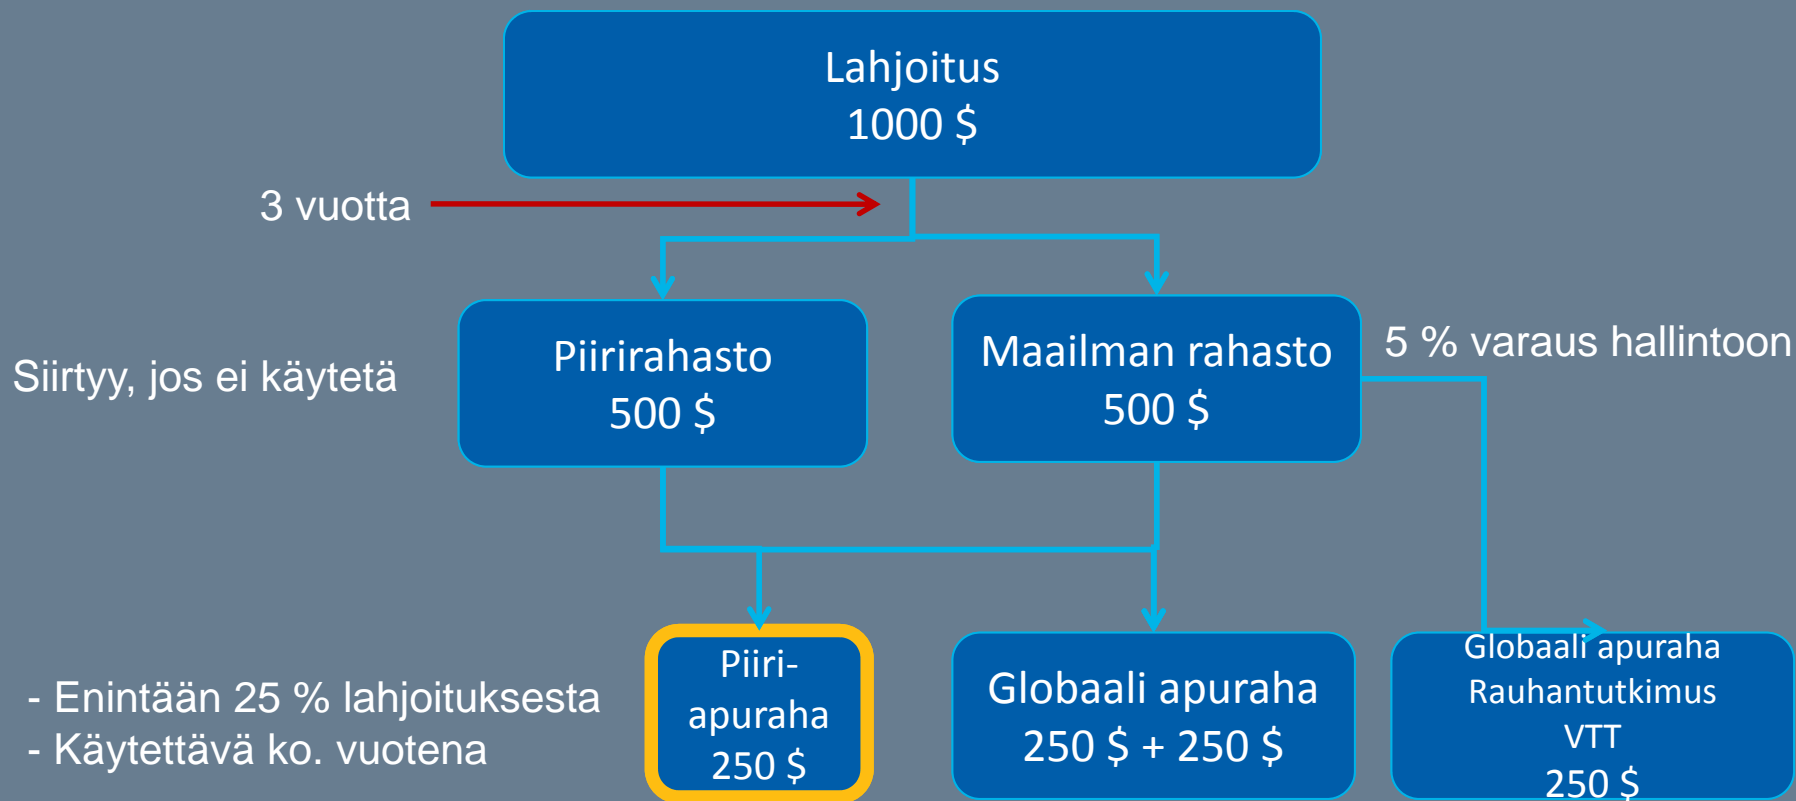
Lahjoitus
1000 $

3 vuotta

Siirtyy, jos ei käytetä

Piirirahasto
500 $

Maailman rahasto
500 $

5 % varaus hallintoon

- Enintään 25 % lahjoituksesta
- Käytettävä ko. vuotena

Piiri-apuraha
250 $

Globaali apuraha
250 $ + 250 $

Globaali apuraha
Rauhantutkimus
VTT
250 $